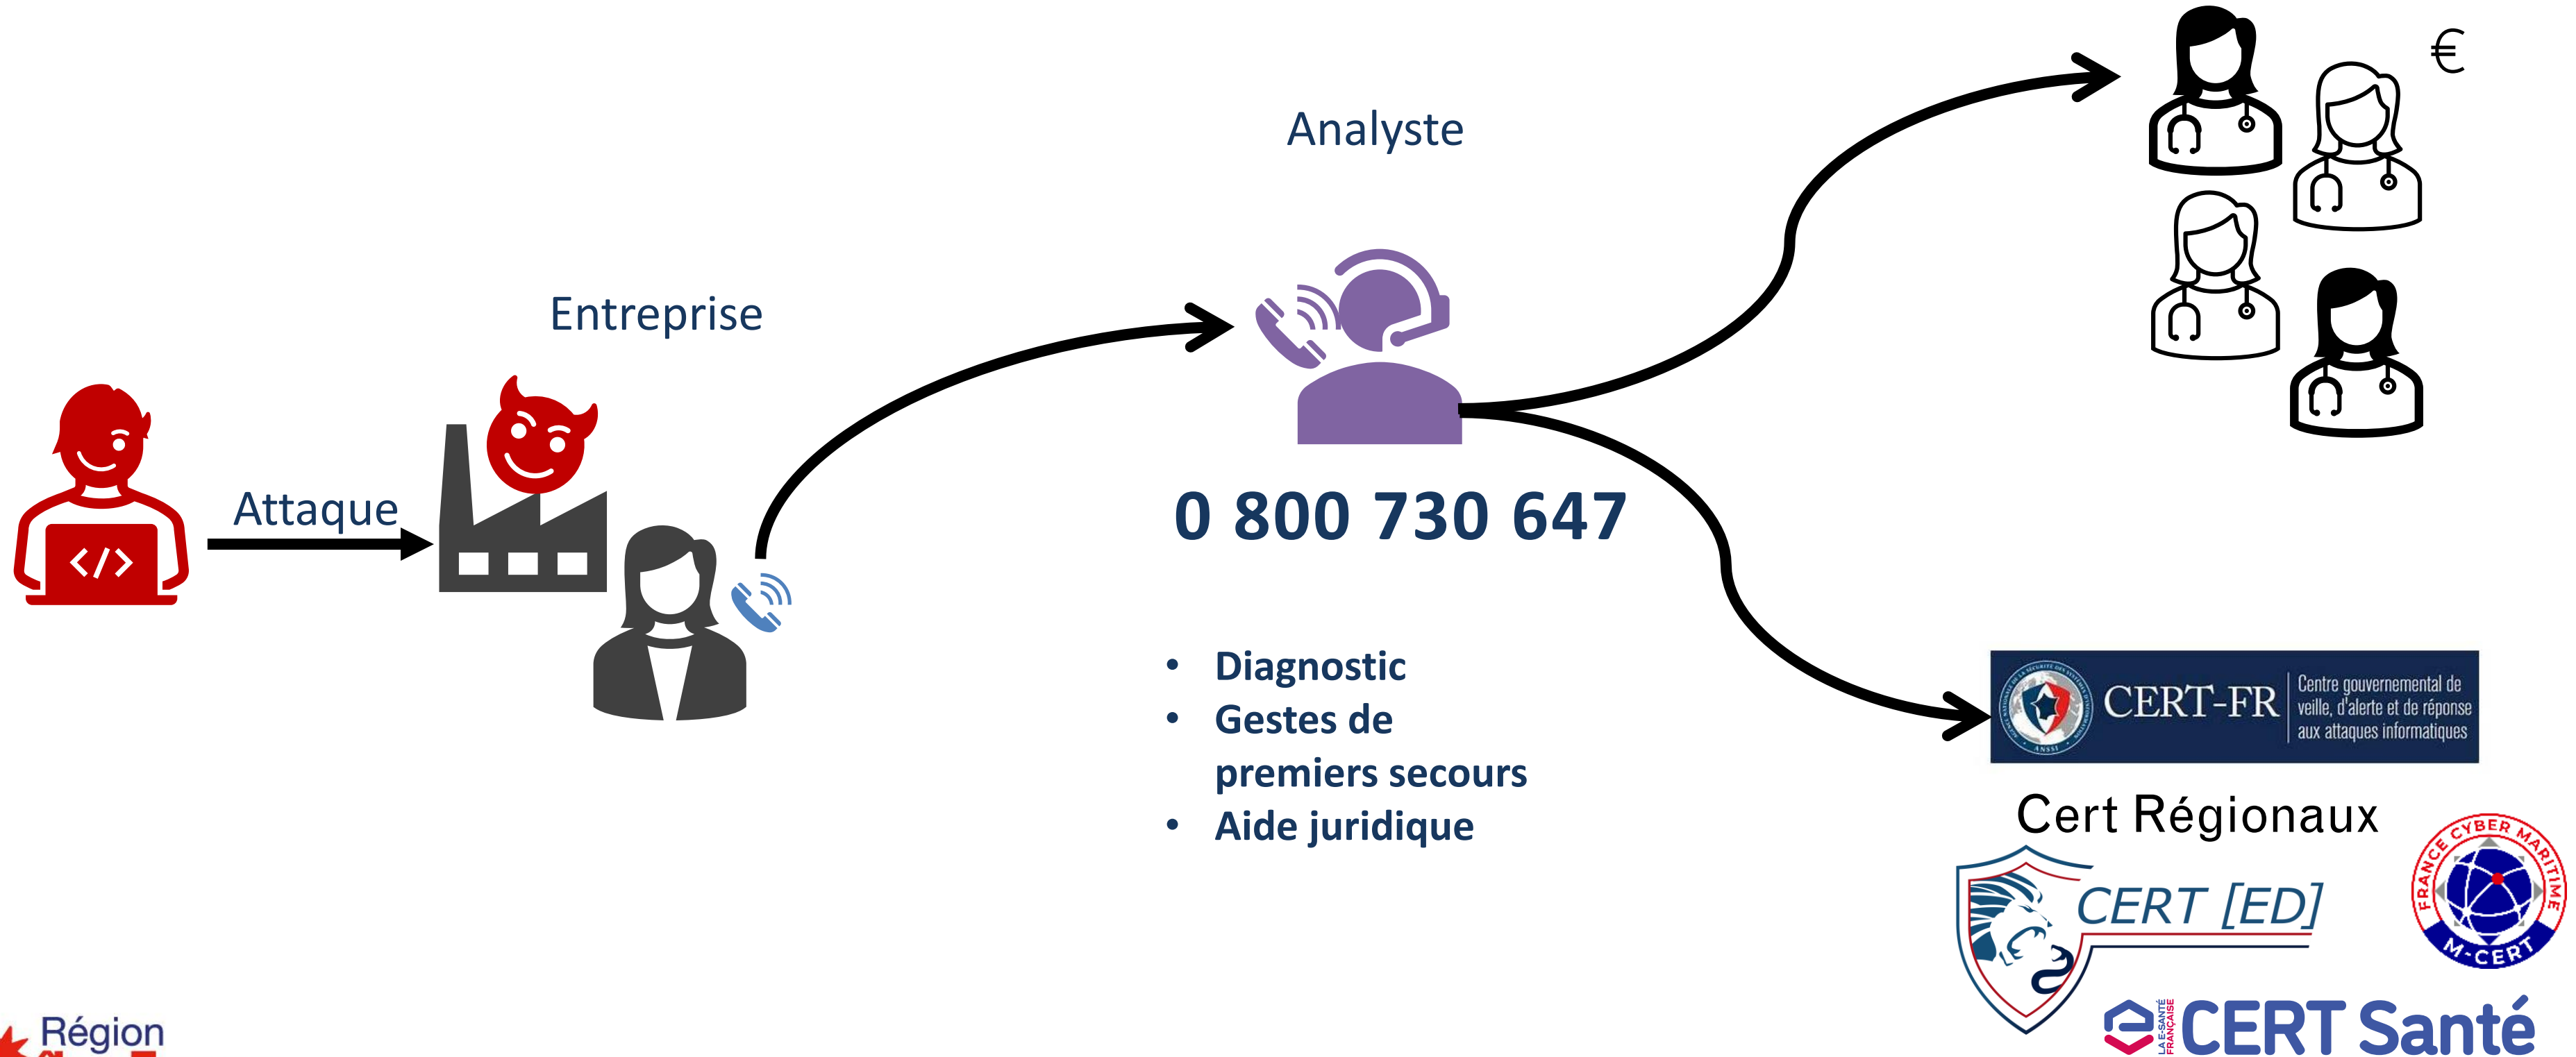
Analyste

€

Entreprise

Attaque

</>

0 800 730 647

- Diagnostic
- Gestes de premiers secours
- Aide juridique

CERT-FR Centre gouvernemental de veille, d'alerte et de réponse aux attaques informatiques

ANSSI

Cert Régionaux

CERT [ED]

FRANCE CYBER MARITIME M-CERT

LA E-SANTÉ FRANÇAISE CERT Santé

Région